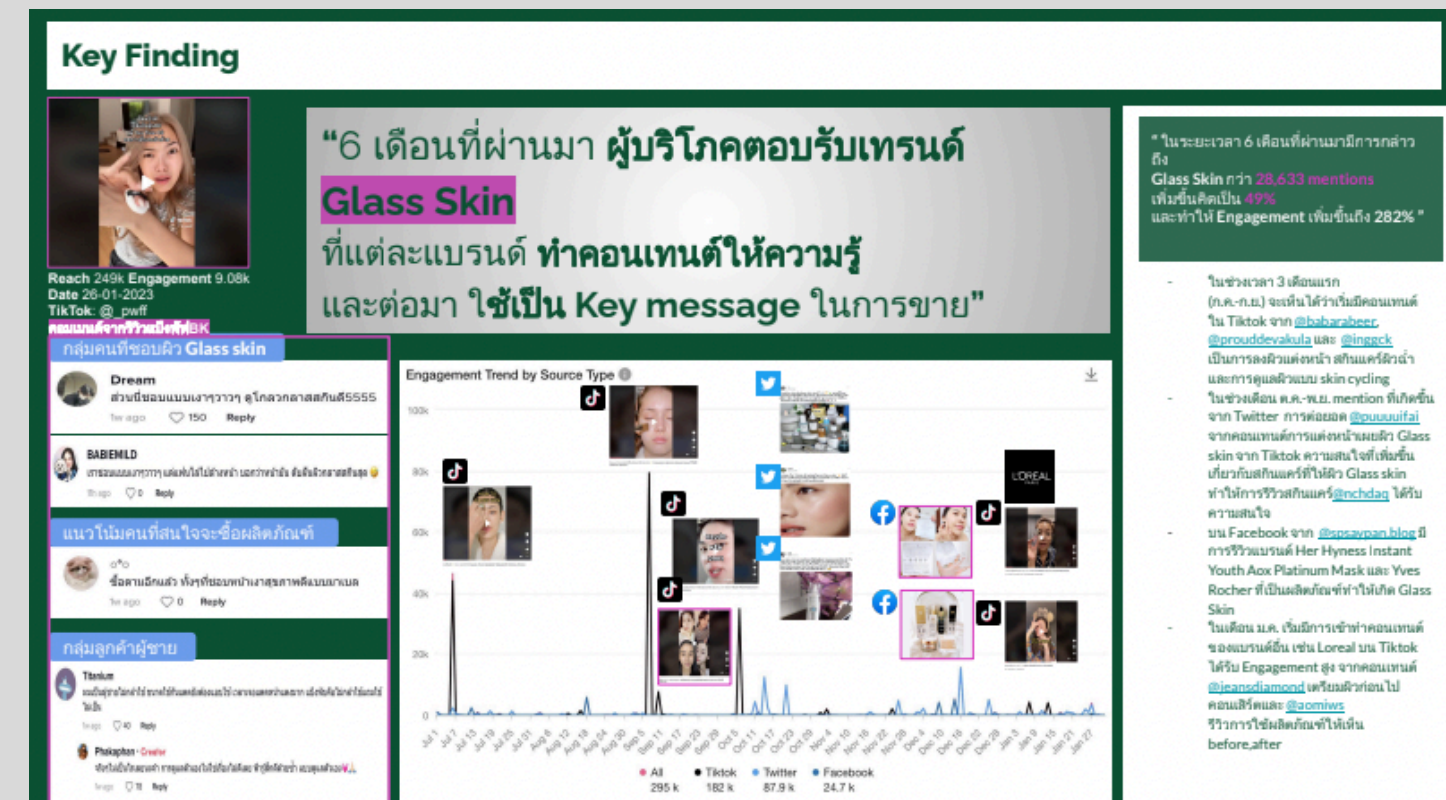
Key Finding

Reach 249k Engagement 9.08k
Date 26-01-2023
TikTok: @_pwff
คอมเมนต์จากรีวิวแป้งพัฟ BK

“6 เดือนที่ผ่านมา ผู้บริโภคตอบรับเทรนด์ Glass Skin ที่แต่ละแบรนด์ ทำคอนเทนต์ให้ความรู้ และต่อมา ใช้เป็น Key message ในการขาย”

" ในระยะเวลา 6 เดือนที่ผ่านมามีการกล่าวถึง Glass Skin กว่า 28,633 mentions เพิ่มขึ้นคิดเป็น 49% และทำให้ Engagement เพิ่มขึ้นถึง 282% "

- ในช่วงเวลา 3 เดือนแรก (ก.ค.-ก.ย.) จะเห็นได้ว่าเริ่มมีคอนเทนต์ใน Tiktok จาก @babarabeer, @prouddevakula และ @inggck เป็นการลงผิวแต่งหน้า สกินแคร์ผิวฉ่ำ และการดูแลผิวแบบ skin cycling
- ในช่วงเดือน ต.ค.-พ.ย. mention ที่เกิดขึ้นจาก Twitter การต่อยอด @puuuuifai จากคอนเทนต์การแต่งหน้าเผยผิว Glass skin จาก Tiktok ความสนใจที่เพิ่มขึ้นเกี่ยวกับสกินแคร์ที่ให้ผิว Glass skin ทำให้การรีวิวสกินแคร์@nchdaq ได้รับความสนใจ
- บน Facebook จาก @spsavpan.blog มีการรีวิวแบรนด์ Her Hyness Instant Youth Aox Platinum Mask และ Yves Rocher ที่เป็นผลิตภัณฑ์ทำให้เกิด Glass Skin
- ในเดือน ม.ค. เริ่มมีการเข้าทำคอนเทนต์ของแบรนด์อื่น เช่น Loreal บน Tiktok ได้รับ Engagement สูง จากคอนเทนต์ @jeansdiamond เตรียมผิวก่อนไปคอนเสิร์ตและ @aomiws รีวิวการใช้ผลิตภัณฑ์ให้เห็น before,after

กลุ่มคนที่ชอบผิว Glass skin
Dream
ส่วนนี้ชอบแบบเงาๆวาวๆ ดูโกลวกลาสสกินดี5555
1w ago 150 Reply
BABIEMILD
เราชอบแบบเงาๆวาวๆ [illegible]
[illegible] 0 Reply

แนวโน้มคนที่สนใจจะซื้อผลิตภัณฑ์
o*o
ซื้อตามอีกแล้ว ทั้งๆที่ชอบหน้าเงาสุขภาพดีแบบนาเบล
1w ago 0 Reply

กลุ่มลูกค้าผู้ชาย
Titanium
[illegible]
1w ago 10 Reply
Phakaphon · Creator
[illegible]
1w ago 11 Reply

Engagement Trend by Source Type
100k
80k
60k
40k
20k
0
Jul 1 Jul 7 Jul 13 Jul 19 Jul 25 Jul 31 Aug 6 Aug 12 Aug 18 Aug 24 Aug 30 Sep 5 Sep 11 Sep 17 Sep 23 Sep 29 Oct 5 Oct 11 Oct 17 Oct 23 Oct 29 Nov 4 Nov 10 Nov 16 Nov 22 Nov 28 Dec 4 Dec 10 Dec 16 Dec 22 Dec 28 Jan 3 Jan 9 Jan 15 Jan 21 Jan 27
All 295 k · Tiktok 182 k · Twitter 87.9 k · Facebook 24.7 k
L'OREAL